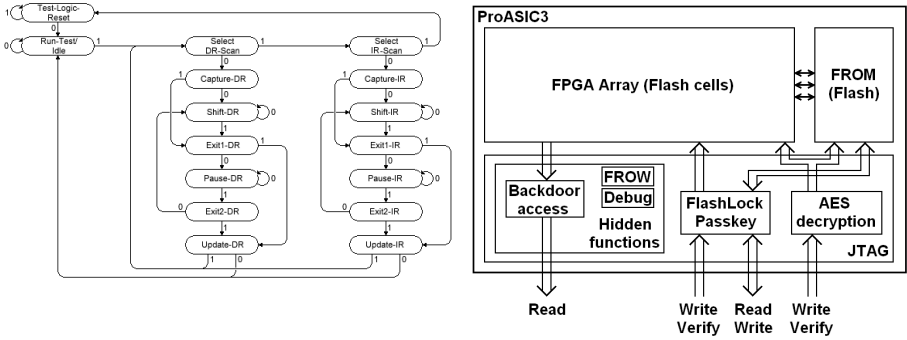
1 Test-Logic-Reset
0
0 Run-Test/Idle 1
Select DR-Scan 1
0
1 Capture-DR
0
Shift-DR 0
1
Exit1-DR 1
0
Pause-DR 0
1
0 Exit2-DR
1
Update-DR
1 0
Select IR-Scan 1
0
1 Capture-IR
0
Shift-IR 0
1
Exit1-IR 1
0
Pause-IR 0
1
0 Exit2-IR
1
Update-IR
1 0

ProASIC3

FPGA Array (Flash cells)

FROM (Flash)

Backdoor access

FROW

Debug

Hidden functions

FlashLock Passkey

AES decryption

JTAG

Read

Write Verify

Read Write

Write Verify